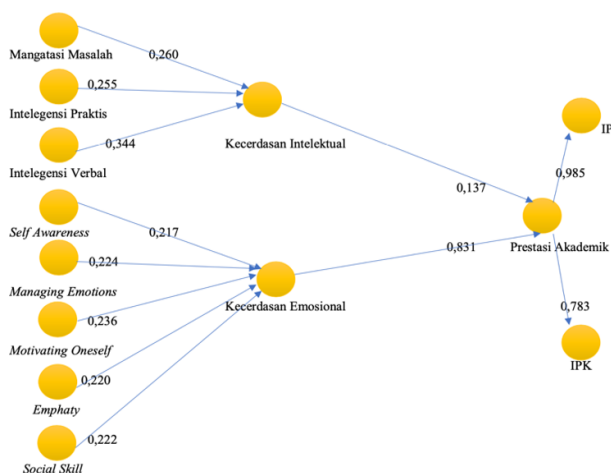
Mangatasi Masalah
0,260
0,255
Intelegensi Praktis
0,344
Intelegensi Verbal
Kecerdasan Intelektual
IP
0,985
0,137
Self Awareness
0,217
0,224
Managing Emotions
0,236
Motivating Oneself
0,220
Emphaty
0,222
Social Skill
Kecerdasan Emosional
0,831
Prestasi Akademik
0,783
IPK